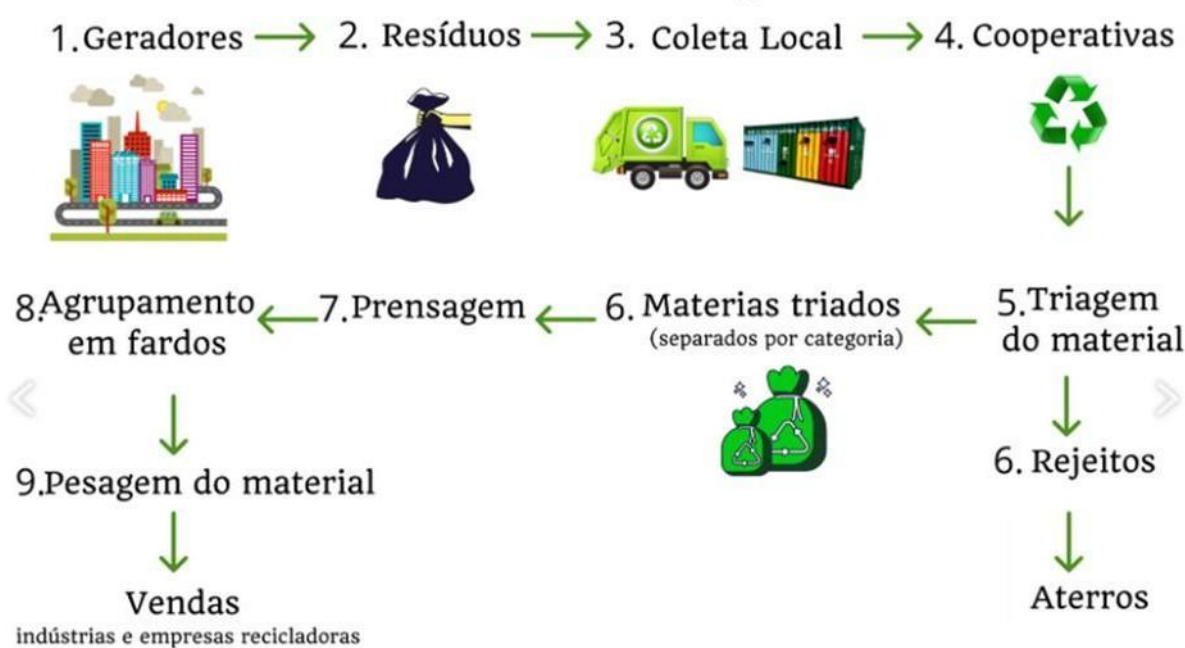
1.Geradores → 2. Resíduos → 3. Coleta Local → 4. Cooperativas

8.Agrupamento em fardos ← 7.Prensagem ← 6. Materias triados (separados por categoria) ← 5.Triagem do material

9.Pesagem do material

6. Rejeitos

Vendas
indústrias e empresas recicladoras

Aterros